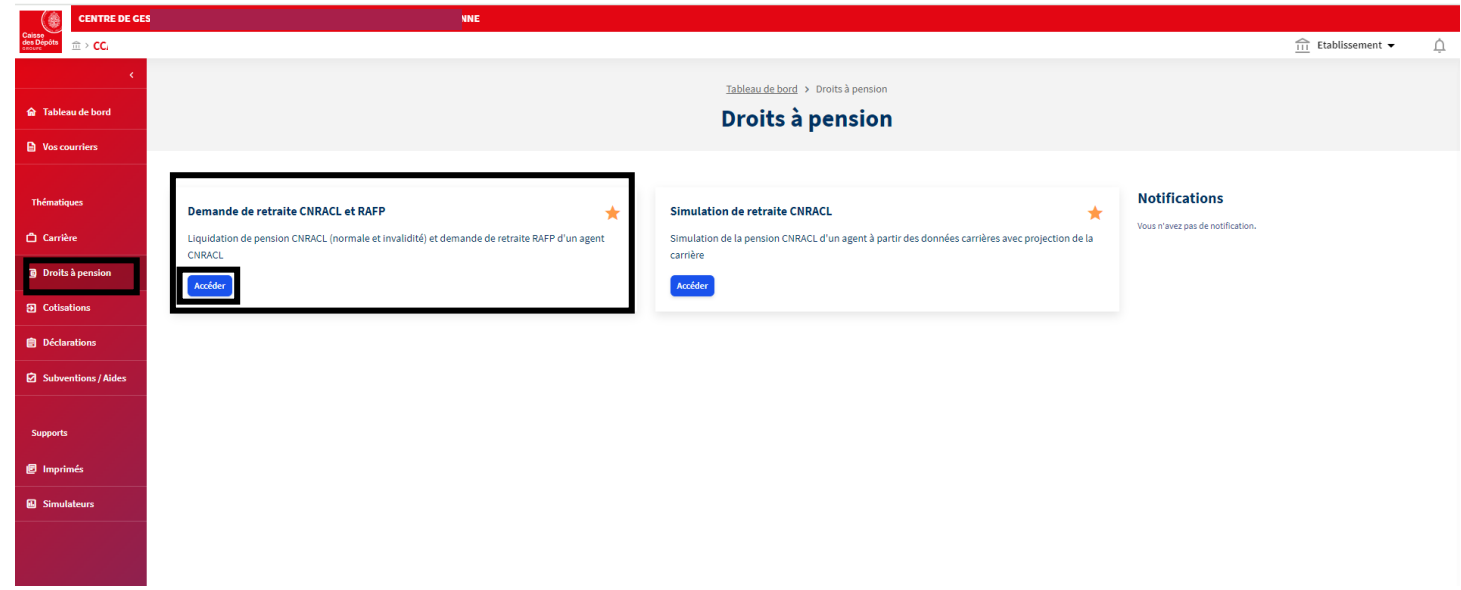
Caisse des Dépôts GROUPE

CENTRE DE GES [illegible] NNE

CC.

Etablissement

Tableau de bord

Vos courriers

Thématiques

Carrière

Droits à pension

Cotisations

Déclarations

Subventions / Aides

Supports

Imprimés

Simulateurs

Tableau de bord > Droits à pension

Droits à pension

Demande de retraite CNRACL et RAFP

Liquidation de pension CNRACL (normale et invalidité) et demande de retraite RAFP d'un agent CNRACL

Accéder

Simulation de retraite CNRACL

Simulation de la pension CNRACL d'un agent à partir des données carrières avec projection de la carrière

Accéder

Notifications

Vous n'avez pas de notification.